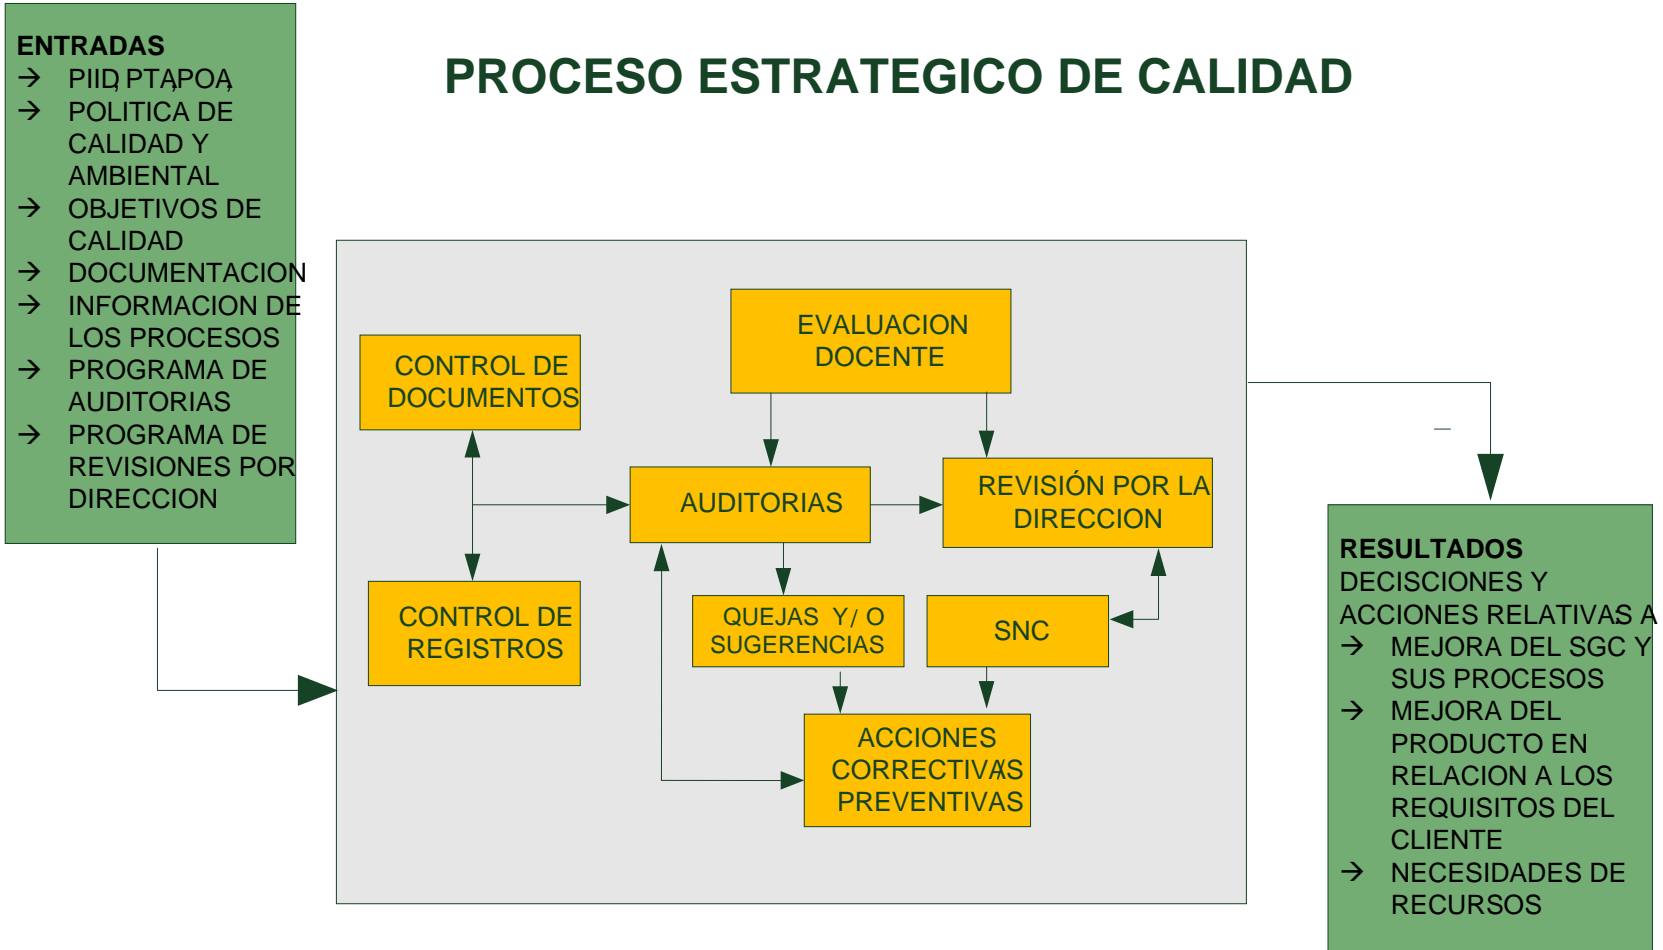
ENTRADAS
→ PIID, PTA, POA,
→ POLITICA DE CALIDAD Y AMBIENTAL
→ OBJETIVOS DE CALIDAD
→ DOCUMENTACION
→ INFORMACION DE LOS PROCESOS
→ PROGRAMA DE AUDITORIAS
→ PROGRAMA DE REVISIONES POR DIRECCION

PROCESO ESTRATEGICO DE CALIDAD

EVALUACION DOCENTE

CONTROL DE DOCUMENTOS

AUDITORIAS

REVISIÓN POR LA DIRECCION

CONTROL DE REGISTROS

QUEJAS Y/ O SUGERENCIAS

SNC

ACCIONES CORRECTIVAS PREVENTIVAS

RESULTADOS
DECISCIONES Y ACCIONES RELATIVAS A
→ MEJORA DEL SGC Y SUS PROCESOS
→ MEJORA DEL PRODUCTO EN RELACION A LOS REQUISITOS DEL CLIENTE
→ NECESIDADES DE RECURSOS